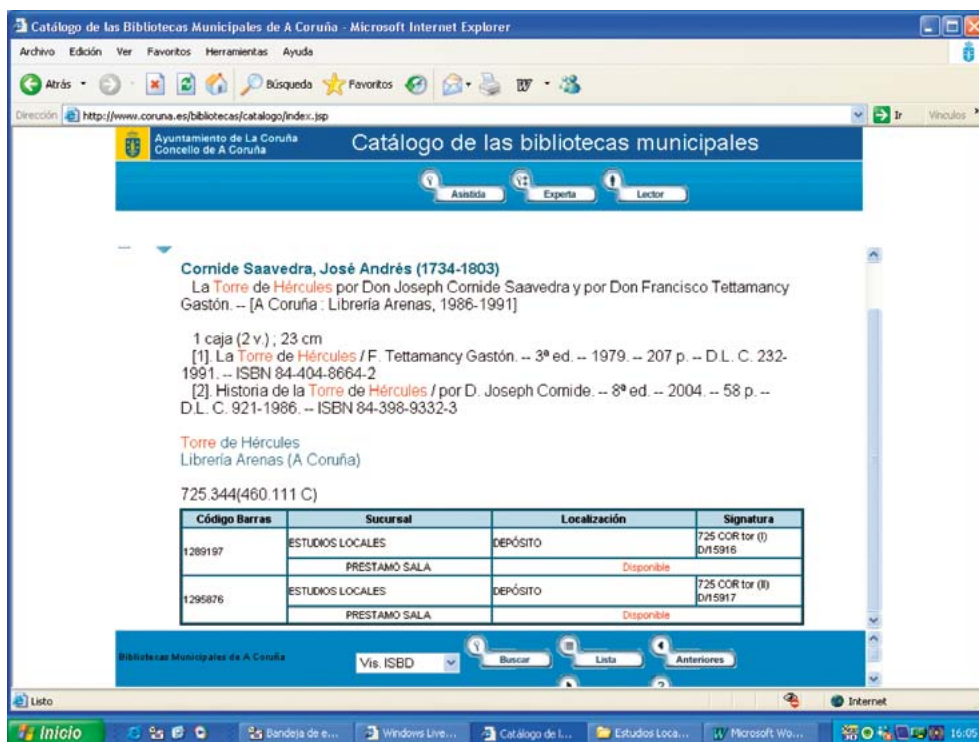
Catálogo de las Bibliotecas Municipales de A Coruña - Microsoft Internet Explorer

Archivo Edición Ver Favoritos Herramientas Ayuda

Atrás Búsqueda Favoritos

Dirección http://www.coruna.es/bibliotecas/catalogo/index.jsp Ir Vínculos

Ayuntamiento de La Coruña
Concello de A Coruña

Catálogo de las bibliotecas municipales

Asistida Experta Lector

Cornide Saavedra, José Andrés (1734-1803)
La Torre de Hércules por Don Joseph Cornide Saavedra y por Don Francisco Tettamancy Gastón. -- [A Coruña : Librería Arenas, 1986-1991]

1 caja (2 v.) ; 23 cm
[1]. La Torre de Hércules / F. Tettamancy Gastón. -- 3ª ed. -- 1979. -- 207 p. -- D.L. C. 232-1991. -- ISBN 84-404-8664-2
[2]. Historia de la Torre de Hércules / por D. Joseph Cornide. -- 8ª ed. -- 2004. -- 58 p. -- D.L. C. 921-1986. -- ISBN 84-398-9332-3

Torre de Hércules
Librería Arenas (A Coruña)

725.344(460.111 C)

| Código Barras | Sucursal | Localización | Signatura |
|---|---|---|---|
| 1289197 | ESTUDIOS LOCALES | DEPÓSITO | 725 COR tor (I) D/15916 |
| | PRESTAMO SALA | Disponible | |
| 1295876 | ESTUDIOS LOCALES | DEPÓSITO | 725 COR tor (II) D/15917 |
| | PRESTAMO SALA | Disponible | |

Bibliotecas Municipales de A Coruña

Vis. ISBD Buscar Lista Anteriores

Listo Internet

Inicio Bandeja de e... Windows Live... Catálogo de l... Estudios Loca... Microsoft Wo... 16:05